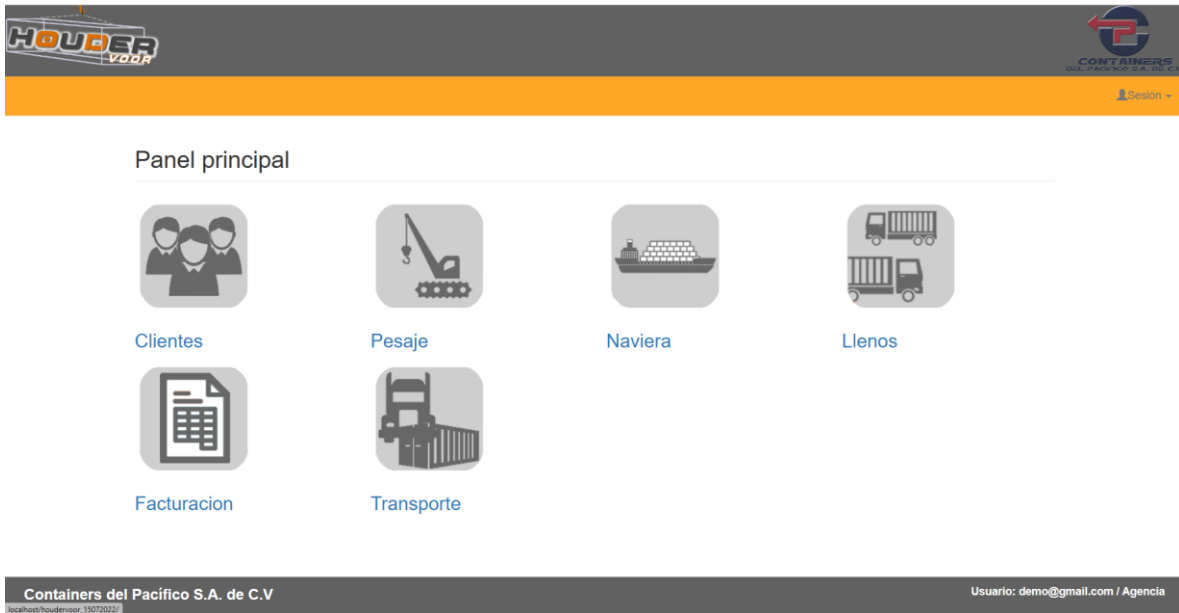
HOUDER VOOR

CONTAINERS DEL PACIFICO S.A. DE C.V

Sesión

Panel principal

Clientes

Pesaje

Naviera

Llenos

Facturacion

Transporte

Containers del Pacífico S.A. de C.V

Usuario: demo@gmail.com / Agencia

localhost/houdervoor_15072022/